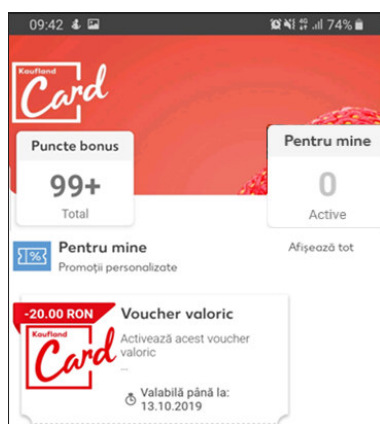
09:42 74%

Kaufland Card

Puncte bonus
99+
Total

Pentru mine
0
Active

Pentru mine
Promoții personalizate

Afișează tot

-20.00 RON
Kaufland Card

Voucher valoric
Activează acest voucher valoric
...

Valabilă până la:
13.10.2019